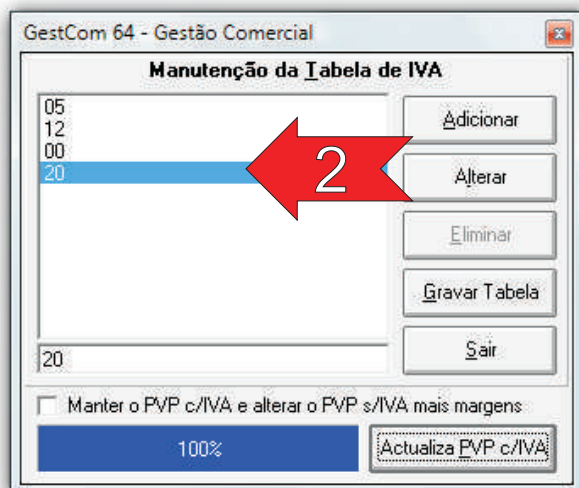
GestCom 64 - Gestão Comercial

Manutenção da Tabela de IVA

05
12
00
20

2

Adicionar

Alterar

Eliminar

Gravar Tabela

Sair

20

Manter o PVP c/IVA e alterar o PVP s/IVA mais margens

100%

Actualiza PVP c/IVA